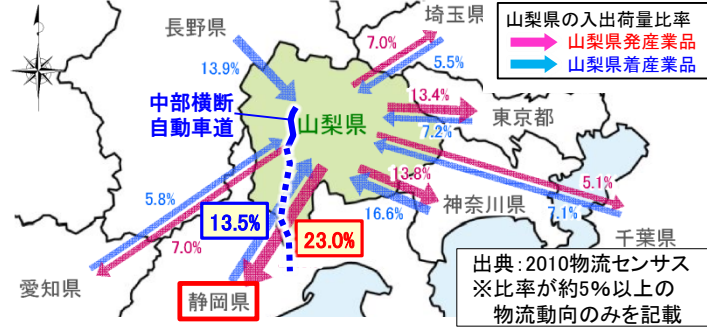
長野県

埼玉県

山梨県の入出荷量比率
山梨県発産業品
山梨県着産業品

7.0%

13.9%

5.5%

中部横断
自動車道

山梨県

13.4%

東京都

7.2%

13.8%

5.1%

5.8%

神奈川県

16.6%

7.1%

13.5%

23.0%

千葉県

7.0%

出典:2010物流センサス
※比率が約5%以上の
物流動向のみを記載

愛知県

静岡県